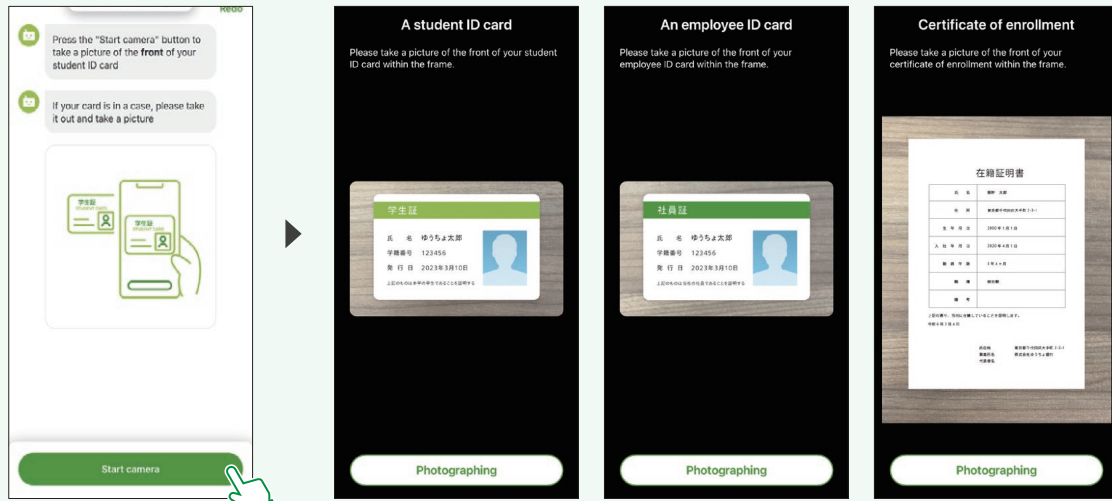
Redo

Press the "Start camera" button to take a picture of the front of your student ID card

If your card is in a case, please take it out and take a picture

学生証
STUDENT CARD

学生証
STUDENT CARD

Start camera

A student ID card

Please take a picture of the front of your student ID card within the frame.

学生証

氏　名　ゆうちょ太郎
学籍番号　123456
発行日　2023年3月10日
上記のものは本学の学生であることを証明する

Photographing

An employee ID card

Please take a picture of the front of your employee ID card within the frame.

社員証

氏　名　ゆうちょ太郎
社員番号　123456
発行日　2023年3月10日
上記のものは当社の社員であることを証明する

Photographing

Certificate of enrollment

Please take a picture of the front of your certificate of enrollment within the frame.

在籍証明書

| 氏名 | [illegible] |
|---|---|
| 住所 | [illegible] |
| 生年月日 | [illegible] |
| 入社年月日 | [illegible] |
| 勤続年数 | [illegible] |
| 職種 | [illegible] |
| 備考 | |

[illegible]

Photographing